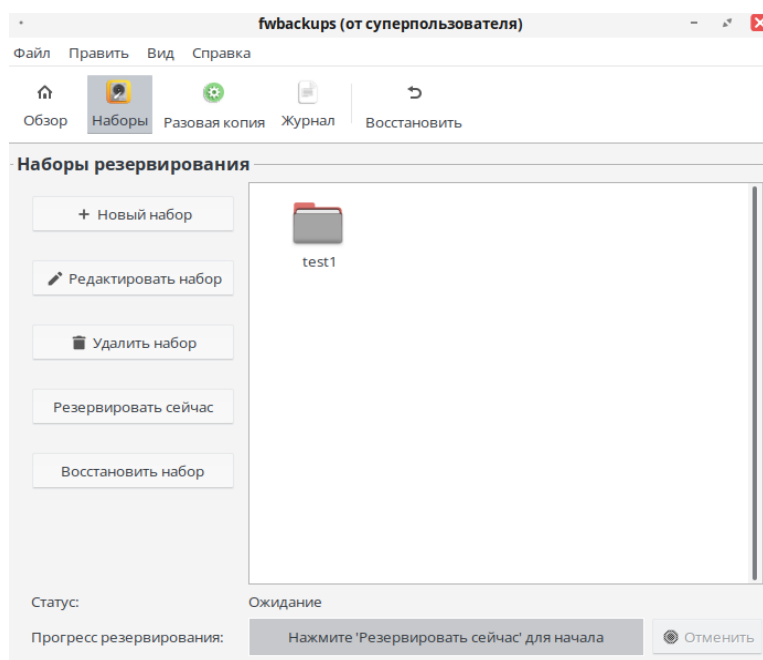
fwbackups (от суперпользователя)

Файл Править Вид Справка

Обзор Наборы Разовая копия Журнал Восстановить

Наборы резервирования

+ Новый набор

Редактировать набор

Удалить набор

Резервировать сейчас

Восстановить набор

test1

Статус: Ожидание

Прогресс резервирования: Нажмите 'Резервировать сейчас' для начала

Отменить